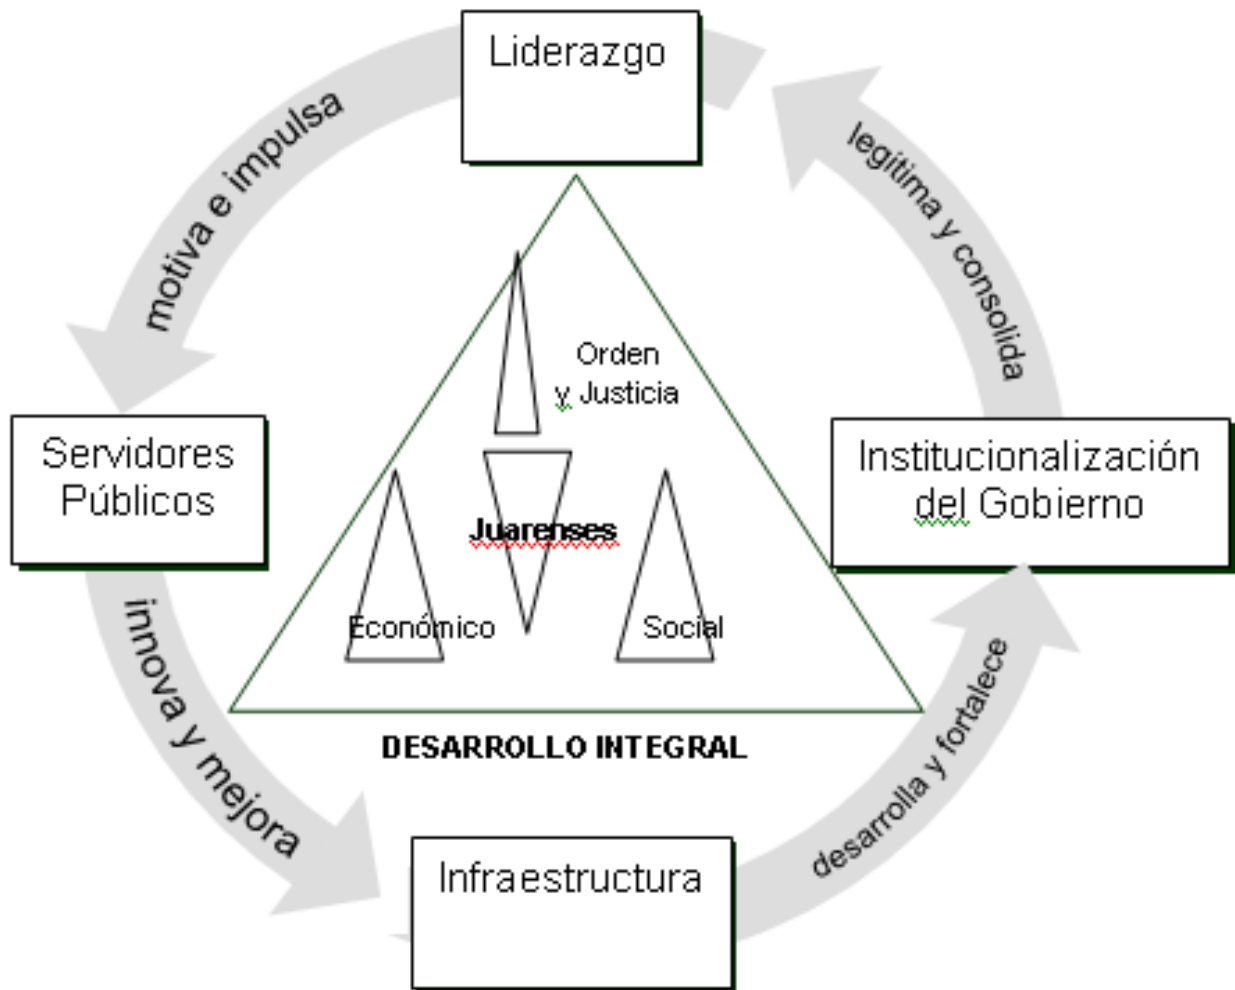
Liderazgo

legitima y consolida

Institucionalización del Gobierno

desarrolla y fortalece

Infraestructura

innova y mejora

Servidores Públicos

motiva e impulsa

Orden y Justicia

Juarenses

Económico

Social

DESARROLLO INTEGRAL